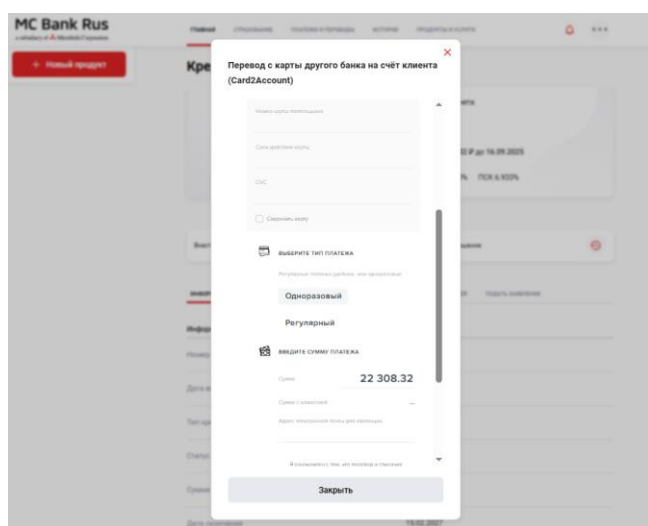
MC Bank Rus

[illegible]

+ Новый продукт

Кре

Перевод с карты другого банка на счёт клиента (Card2Account)

Номер карты плательщика

Срок действия карты

CVC

Сохранить карту

ВЫБЕРИТЕ ТИП ПЛАТЕЖА

Регулярные платежи удобны, они происходят

Одноразовый

Регулярный

ВВЕДИТЕ СУММУ ПЛАТЕЖА

Сумма

22 308.32

Сумма с комиссией

Адрес электронной почты для квитанции

Закрыть

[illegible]

16.09.2025

ПСК 6.920%

19.02.2027